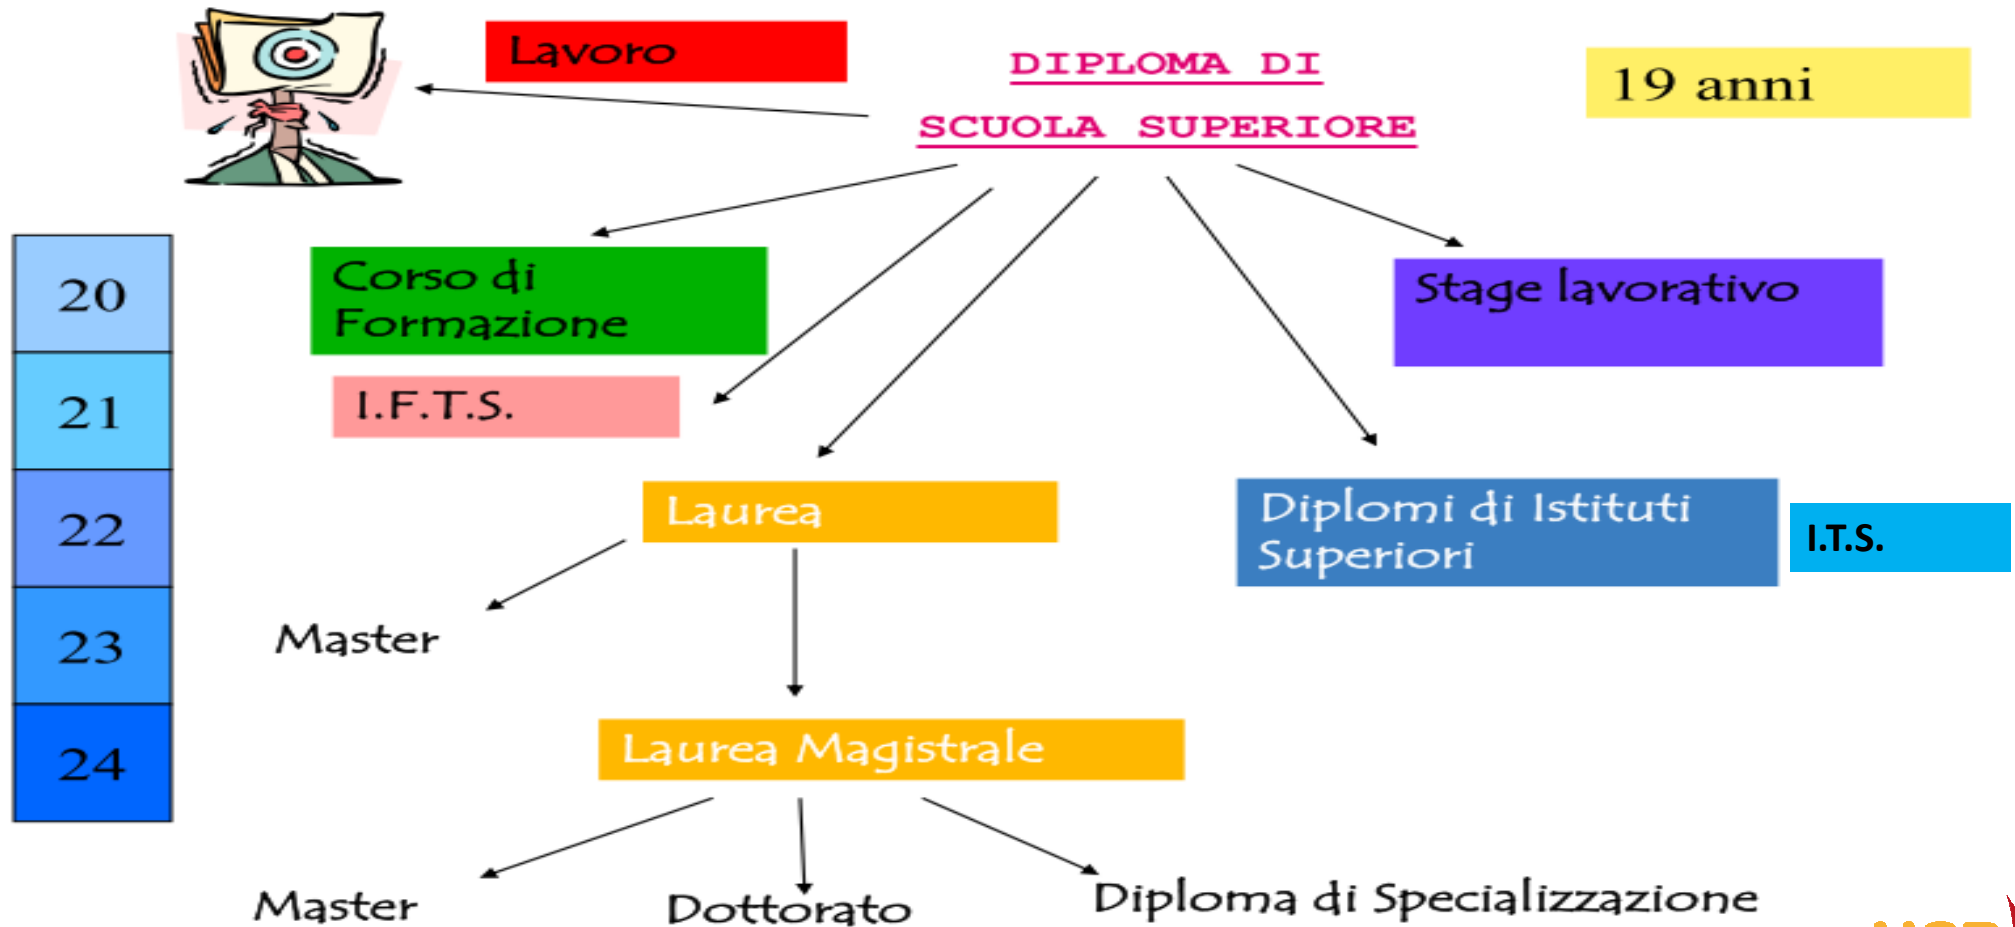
Lavoro

DIPLOMA DI
SCUOLA SUPERIORE

19 anni

| 20 |
|---|
| 21 |
| 22 |
| 23 |
| 24 |

Corso di Formazione

I.F.T.S.

Stage lavorativo

Laurea

Diplomi di Istituti Superiori

I.T.S.

Master

Laurea Magistrale

Master

Dottorato

Diploma di Specializzazione